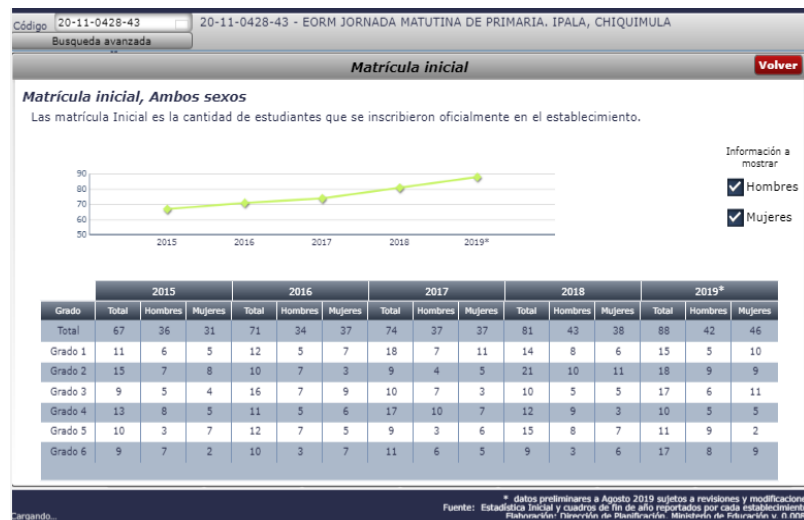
Código 20-11-0428-43
Busqueda avanzada
20-11-0428-43 - EORM JORNADA MATUTINA DE PRIMARIA. IPALA, CHIQUIMULA

Matrícula inicial
Volver

Matrícula inicial, Ambos sexos
Las matrícula Inicial es la cantidad de estudiantes que se inscribieron oficialmente en el establecimiento.

90
80
70
60
50
2015 2016 2017 2018 2019*

Información a mostrar
Hombres
Mujeres

| Grado | 2015 Total | 2015 Hombres | 2015 Mujeres | 2016 Total | 2016 Hombres | 2016 Mujeres | 2017 Total | 2017 Hombres | 2017 Mujeres | 2018 Total | 2018 Hombres | 2018 Mujeres | 2019* Total | 2019* Hombres | 2019* Mujeres |
|---|---|---|---|---|---|---|---|---|---|---|---|---|---|---|---|
| Total | 67 | 36 | 31 | 71 | 34 | 37 | 74 | 37 | 37 | 81 | 43 | 38 | 88 | 42 | 46 |
| Grado 1 | 11 | 6 | 5 | 12 | 5 | 7 | 18 | 7 | 11 | 14 | 8 | 6 | 15 | 5 | 10 |
| Grado 2 | 15 | 7 | 8 | 10 | 7 | 3 | 9 | 4 | 5 | 21 | 10 | 11 | 18 | 9 | 9 |
| Grado 3 | 9 | 5 | 4 | 16 | 7 | 9 | 10 | 7 | 3 | 10 | 5 | 5 | 17 | 6 | 11 |
| Grado 4 | 13 | 8 | 5 | 11 | 5 | 6 | 17 | 10 | 7 | 12 | 9 | 3 | 10 | 5 | 5 |
| Grado 5 | 10 | 3 | 7 | 12 | 7 | 5 | 9 | 3 | 6 | 15 | 8 | 7 | 11 | 9 | 2 |
| Grado 6 | 9 | 7 | 2 | 10 | 3 | 7 | 11 | 6 | 5 | 9 | 3 | 6 | 17 | 8 | 9 |

Cargando...
* datos preliminares a Agosto 2019 sujetos a revisiones y modificacione
Fuente: Estadística Inicial y cuadros de fin de año reportados por cada establecimient
Elaboración: Dirección de Planificación, Ministerio de Educación v. 0.008